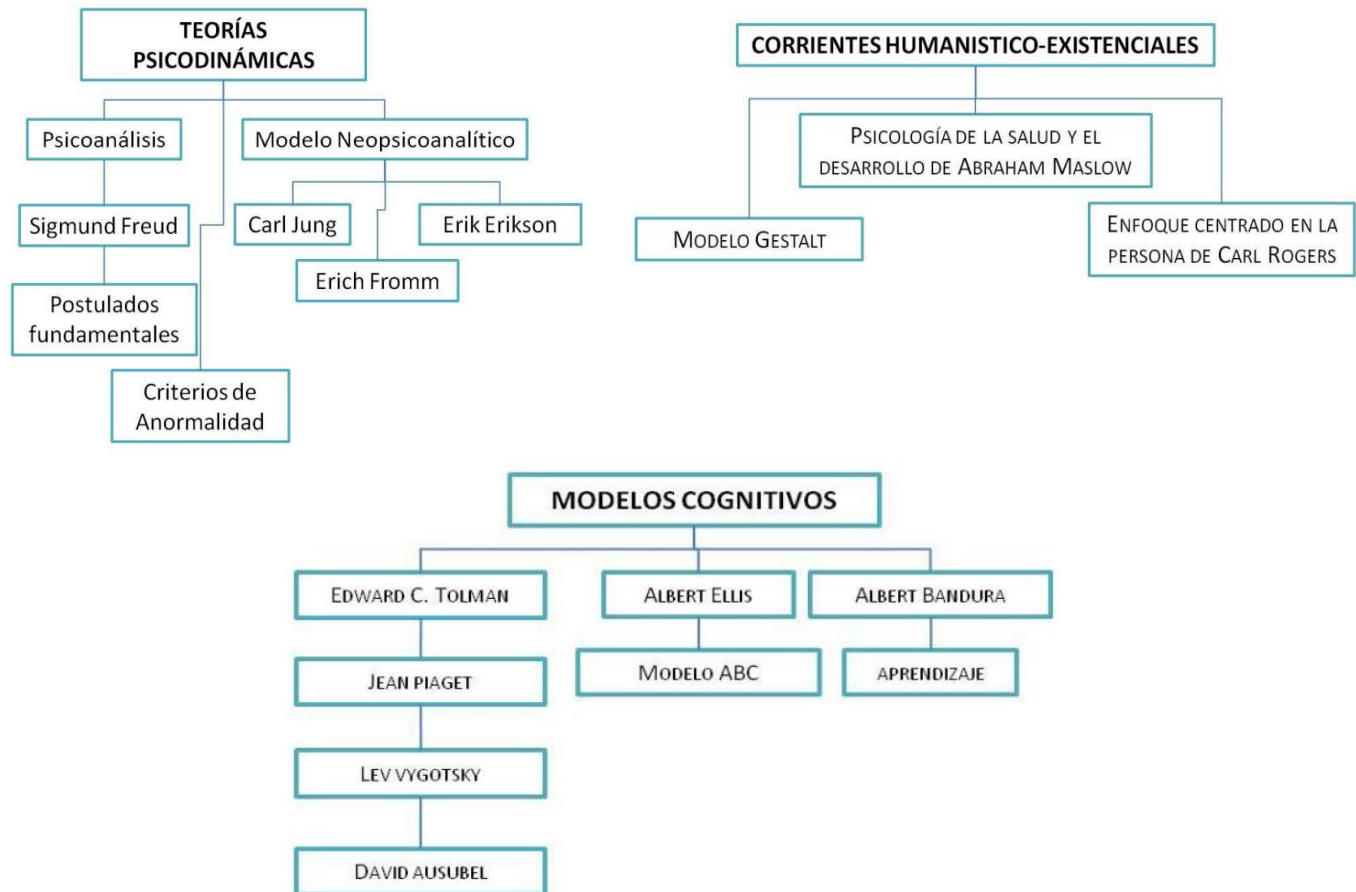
TEORÍAS PSICODINÁMICAS

Psicoanálisis

Sigmund Freud

Postulados fundamentales

Criterios de Anormalidad

Modelo Neopsicoanalítico

Carl Jung

Erich Fromm

Erik Erikson

CORRIENTES HUMANISTICO-EXISTENCIALES

Psicología de la salud y el desarrollo de Abraham Maslow

Modelo Gestalt

Enfoque centrado en la persona de Carl Rogers

MODELOS COGNITIVOS

Edward C. Tolman

Jean piaget

Lev vygotsky

David ausubel

Albert Ellis

Modelo ABC

Albert Bandura

aprendizaje